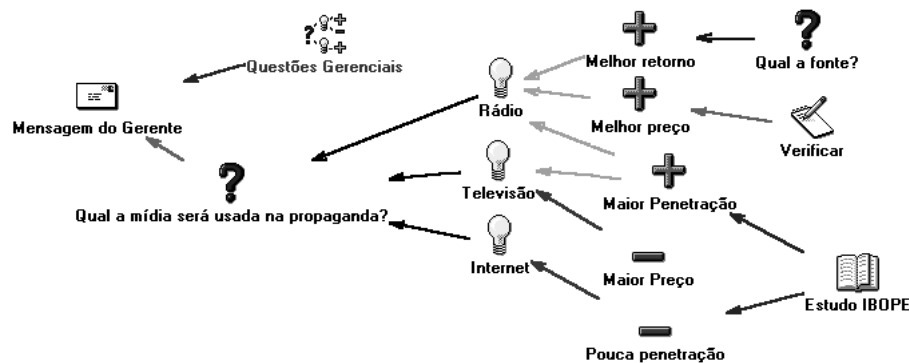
Questões Gerenciais

Mensagem do Gerente

Qual a mídia será usada na propaganda?

Rádio

Televisão

Internet

Melhor retorno

Melhor preço

Maior Penetração

Maior Preço

Pouca penetração

Qual a fonte?

Verificar

Estudo IBOPE